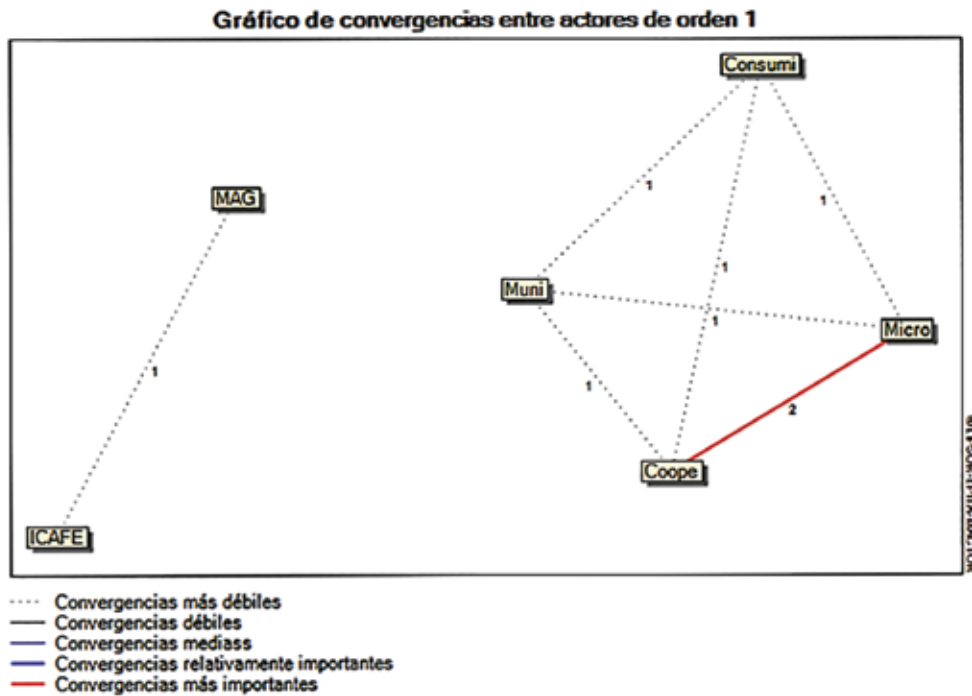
Gráfico de convergencias entre actores de orden 1

Consumi

MAG

1

1

1

Muni

1

Micro

1

1

1

2

Coope

ICAFE

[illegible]

Convergencias más débiles
Convergencias débiles
Convergencias mediass
Convergencias relativamente importantes
Convergencias más importantes